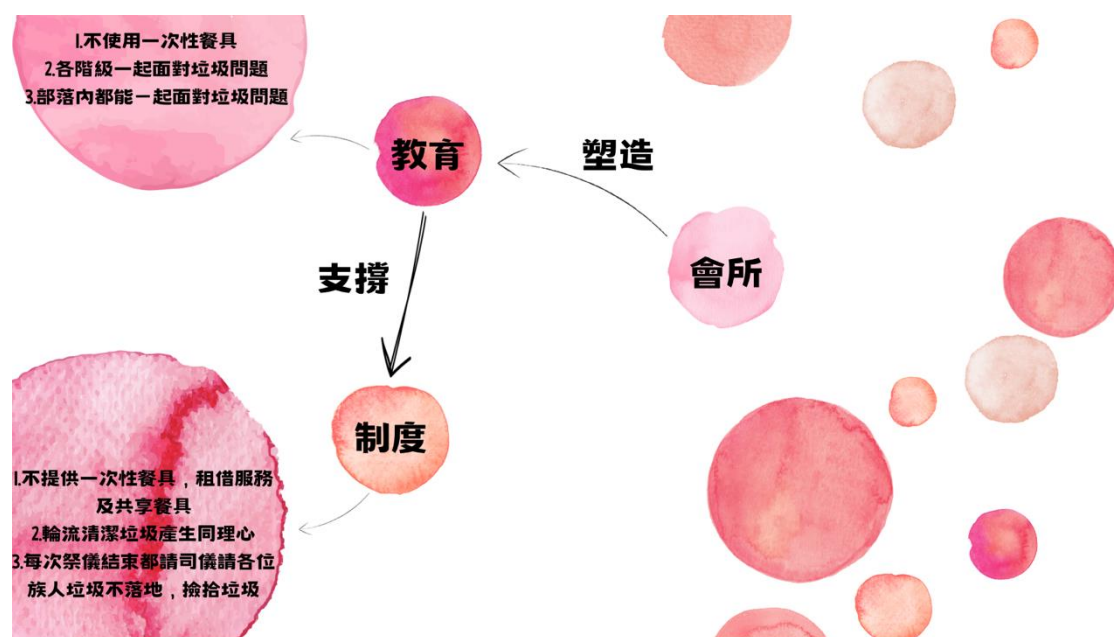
1.不使用一次性餐具
2.各階級一起面對垃圾問題
3.部落內都能一起面對垃圾問題

教育

塑造

會所

支撐

制度

1.不提供一次性餐具，租借服務及共享餐具
2.輪流清潔垃圾產生同理心
3.每次祭儀結束都請司儀請各位族人垃圾不落地，撿拾垃圾